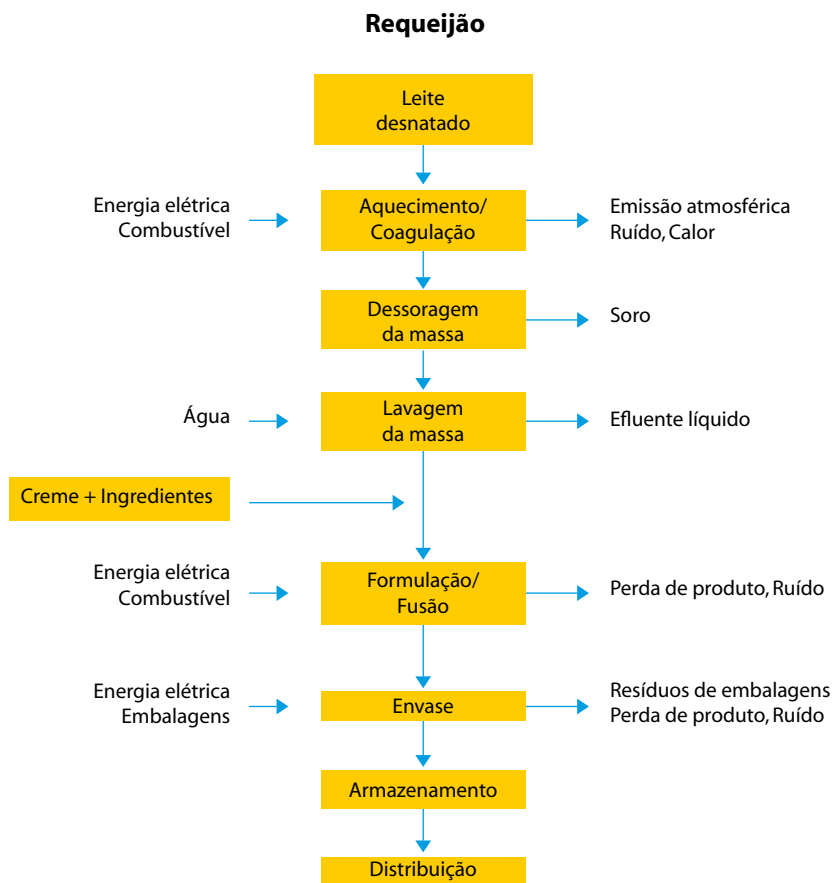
Requeijão

Leite desnatado

Energia elétrica
Combustível

Aquecimento/ Coagulação

Emissão atmosférica
Ruído, Calor

Dessoragem da massa

Soro

Água

Lavagem da massa

Efluente líquido

Creme + Ingredientes

Energia elétrica
Combustível

Formulação/ Fusão

Perda de produto, Ruído

Energia elétrica
Embalagens

Envase

Resíduos de embalagens
Perda de produto, Ruído

Armazenamento

Distribuição